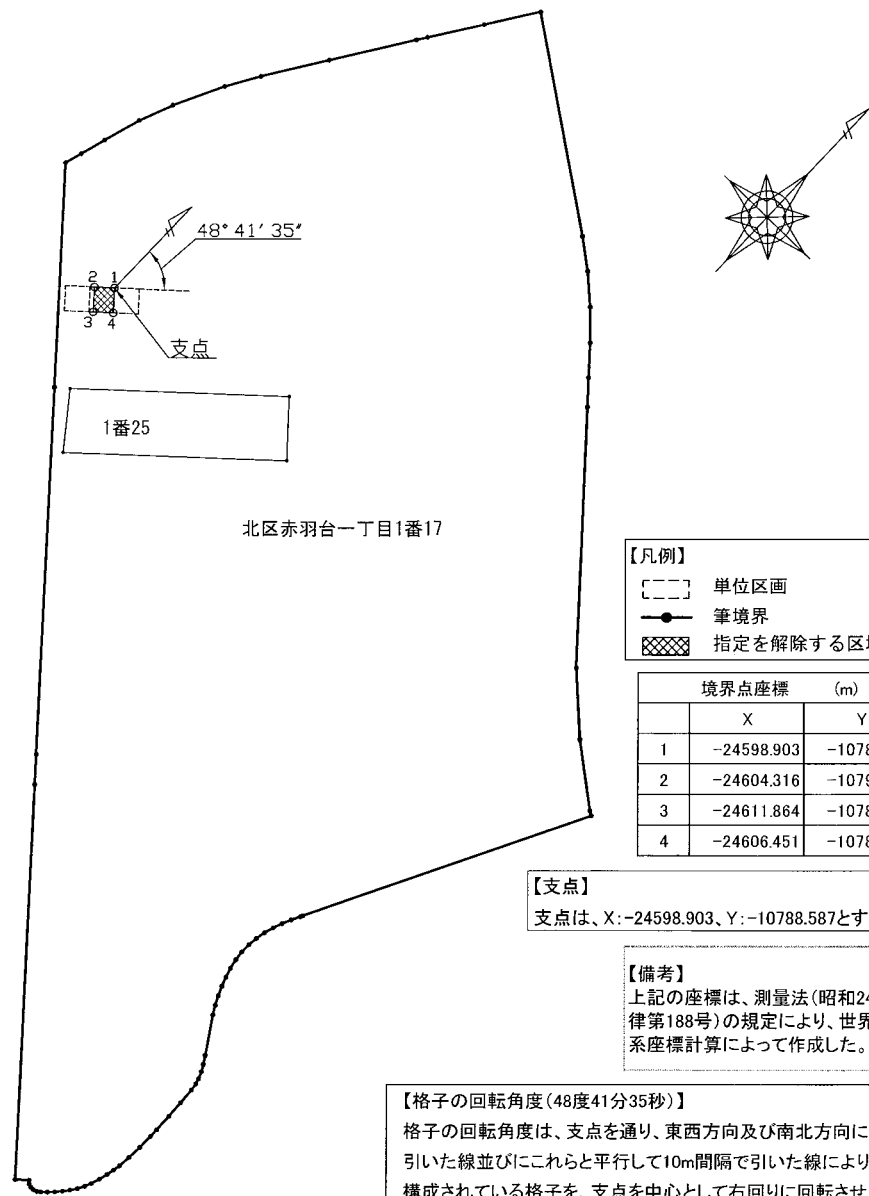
48° 41′ 35″

2 1
3 4

支点

1番25

北区赤羽台一丁目1番17

【凡例】
単位区画
筆境界
指定を解除する区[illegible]

| 境界点座標 | | (m) |
|---|---|---|
| | X | Y |
| 1 | −24598.903 | −1078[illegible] |
| 2 | −24604.316 | −1079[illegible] |
| 3 | −24611.864 | −1078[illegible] |
| 4 | −24606.451 | −1078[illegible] |

【支点】
支点は、X:−24598.903、Y:−10788.587とす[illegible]

【備考】
上記の座標は、測量法(昭和2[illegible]律第188号)の規定により、世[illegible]系座標計算によって作成した。

【格子の回転角度(48度41分35秒)】
格子の回転角度は、支点を通り、東西方向及び南北方向に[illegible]引いた線並びにこれらと平行して10m間隔で引いた線により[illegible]構成されている格子を、支点を中心として右回りに回転させ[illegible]